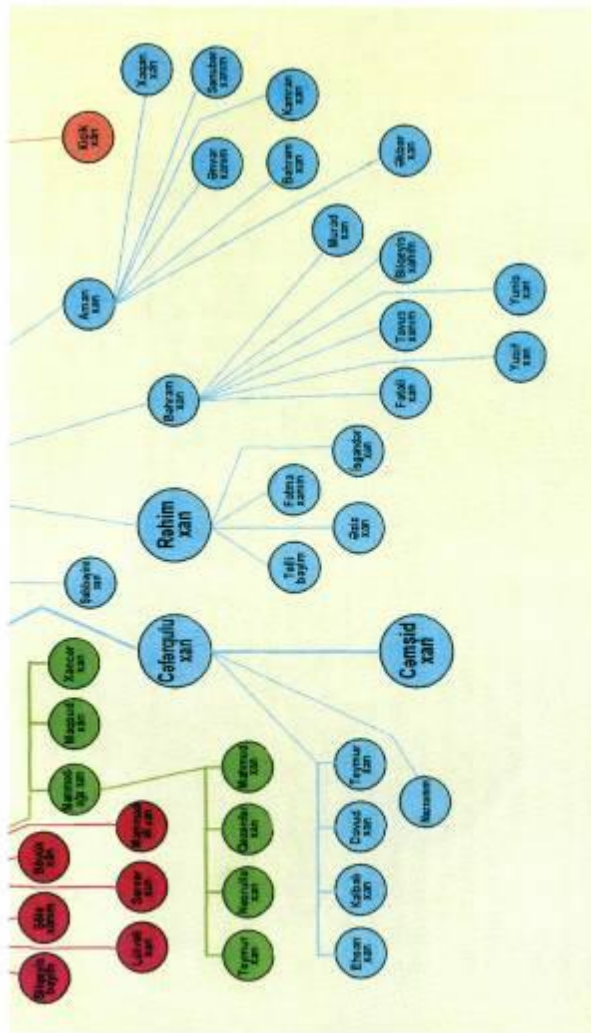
Kiçik xan

Xaqan xan

Sanubər xanım

Ləvvar xanım

Kamran xan

Bəhram xan

Əkbər xan

Arxan xan

Murad xan

Bilqeyis xanım

Təvəzi xanım

Yunis xan

Fətəli xan

Yusif xan

Bəhram xan

İsgəndər xan

Fatma xanım

Rəhim xan

Qasım xan

Təfti bəyim

Səlbəyal xan

Cəfərqulu xan

Cəmşid xan

Xaqan xan

Məsud xan

Məmmədqulu xan

Mahmud xan

Teymur xan

Məmmədəli xan

Qasımxan xan

Davud xan

Nəzirə

Nəsrulla xan

Kəbilə xan

Səhər xan

Səfər xan

Teymur xan

Ehsan xan

Lütvəli xan

Zəhrə xanım

Bilqeyis bəyim